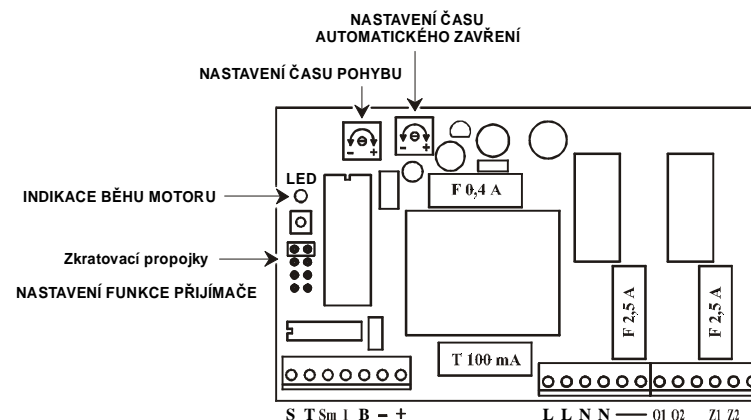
NASTAVENÍ ČASU AUTOMATICKÉHO ZAVŘENÍ

NASTAVENÍ ČASU POHYBU

LED

INDIKACE BĚHU MOTORU

Zkratovací propojky

NASTAVENÍ FUNKCE PŘIJÍMAČE

F 0,4 A

F 2,5 A

F 2,5 A

T 100 mA

S T Sm 1 B – +

L L N N — O1 O2 Z1 Z2